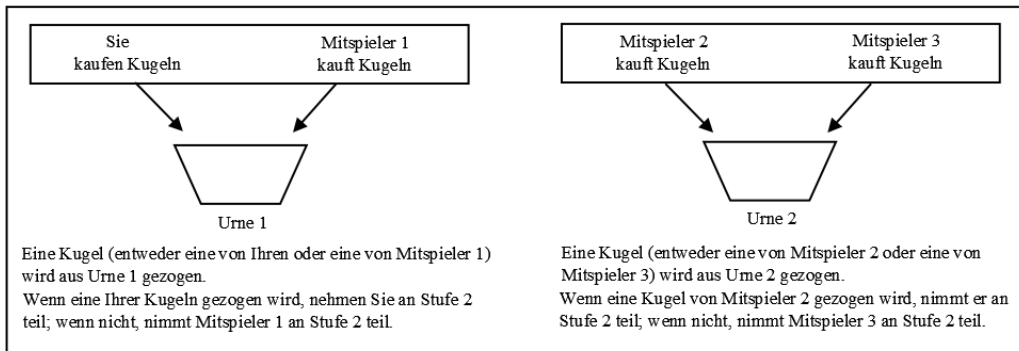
Sie
kaufen Kugeln

Mitspieler 1
kauft Kugeln

Urne 1

Eine Kugel (entweder eine von Ihren oder eine von Mitspieler 1) wird aus Urne 1 gezogen.
Wenn eine Ihrer Kugeln gezogen wird, nehmen Sie an Stufe 2 teil; wenn nicht, nimmt Mitspieler 1 an Stufe 2 teil.

Mitspieler 2
kauft Kugeln

Mitspieler 3
kauft Kugeln

Urne 2

Eine Kugel (entweder eine von Mitspieler 2 oder eine von Mitspieler 3) wird aus Urne 2 gezogen.
Wenn eine Kugel von Mitspieler 2 gezogen wird, nimmt er an Stufe 2 teil; wenn nicht, nimmt Mitspieler 3 an Stufe 2 teil.